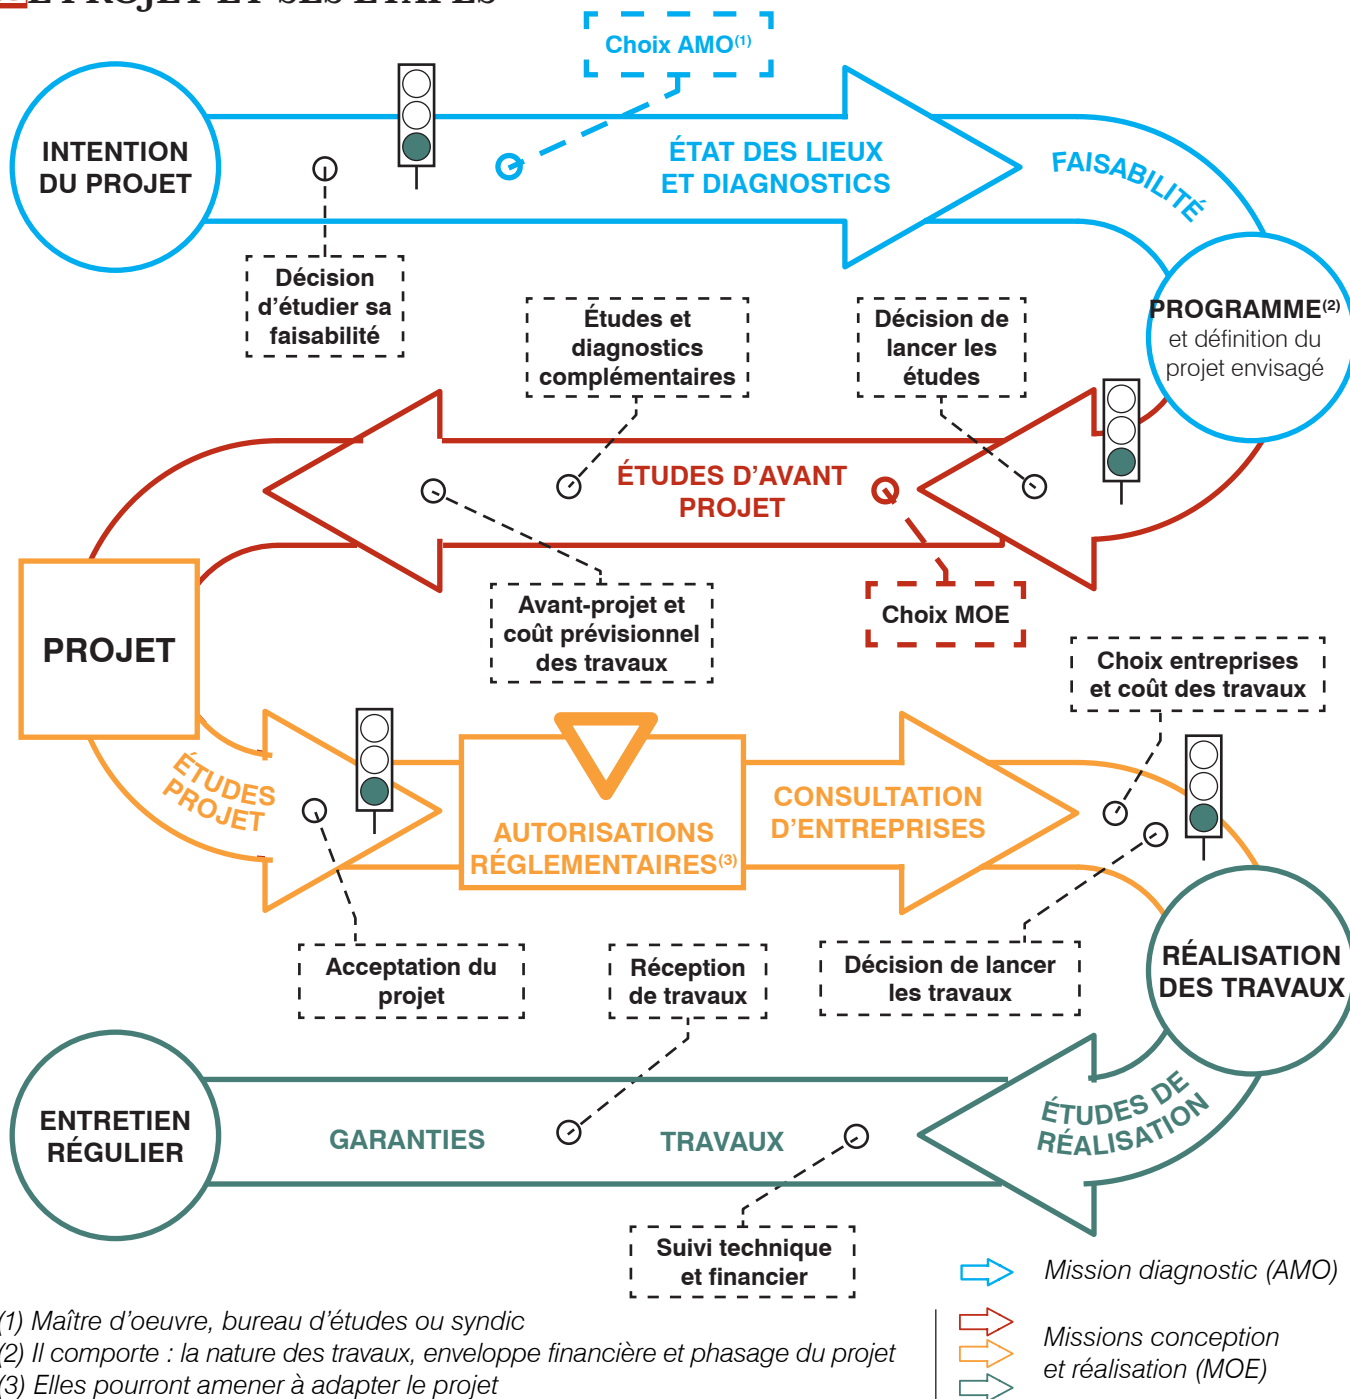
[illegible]

Choix AMO$^{(1)}$

INTENTION DU PROJET

ÉTAT DES LIEUX ET DIAGNOSTICS

FAISABILITÉ

Décision d'étudier sa faisabilité

Études et diagnostics complémentaires

Décision de lancer les études

PROGRAMME$^{(2)}$ et définition du projet envisagé

ÉTUDES D'AVANT PROJET

Avant-projet et coût prévisionnel des travaux

Choix MOE

PROJET

Choix entreprises et coût des travaux

ÉTUDES PROJET

AUTORISATIONS RÉGLEMENTAIRES$^{(3)}$

CONSULTATION D'ENTREPRISES

Acceptation du projet

Réception de travaux

Décision de lancer les travaux

RÉALISATION DES TRAVAUX

ENTRETIEN RÉGULIER

GARANTIES

TRAVAUX

ÉTUDES DE RÉALISATION

Suivi technique et financier

Mission diagnostic (AMO)

Missions conception et réalisation (MOE)

(1) Maître d'oeuvre, bureau d'études ou syndic
(2) Il comporte : la nature des travaux, enveloppe financière et phasage du projet
(3) Elles pourront amener à adapter le projet